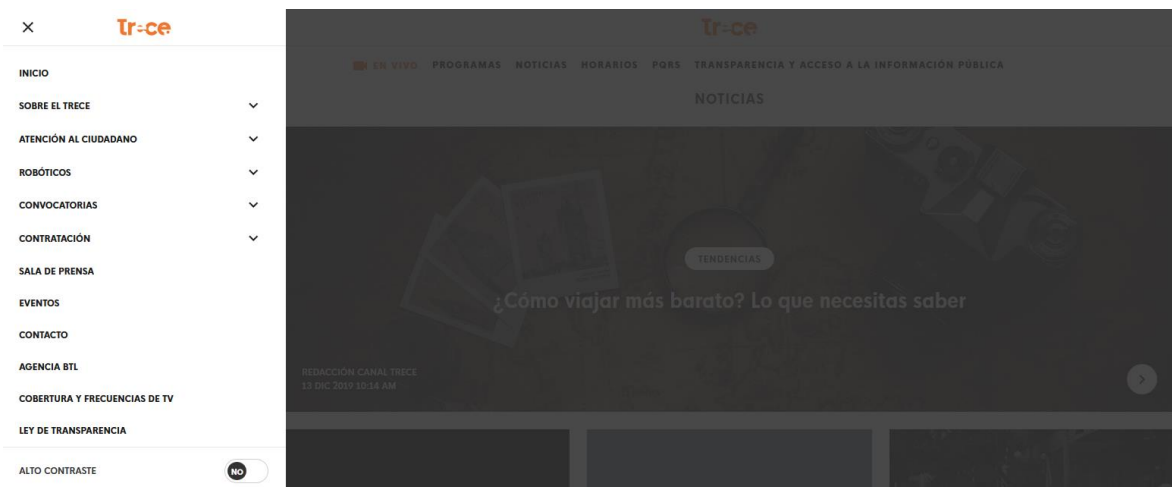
×
Tr=ce

INICIO
SOBRE EL TRECE
ATENCIÓN AL CIUDADANO
ROBÓTICOS
CONVOCATORIAS
CONTRATACIÓN
SALA DE PRENSA
EVENTOS
CONTACTO
AGENCIA BTL
COBERTURA Y FRECUENCIAS DE TV
LEY DE TRANSPARENCIA
ALTO CONTRASTE
NO

Tr=ce

EN VIVO PROGRAMAS NOTICIAS HORARIOS PQRS TRANSPARENCIA Y ACCESO A LA INFORMACIÓN PÚBLICA

NOTICIAS

TENDENCIAS

¿Cómo viajar más barato? Lo que necesitas saber

REDACCIÓN CANAL TRECE
13 DIC 2019 10:14 AM